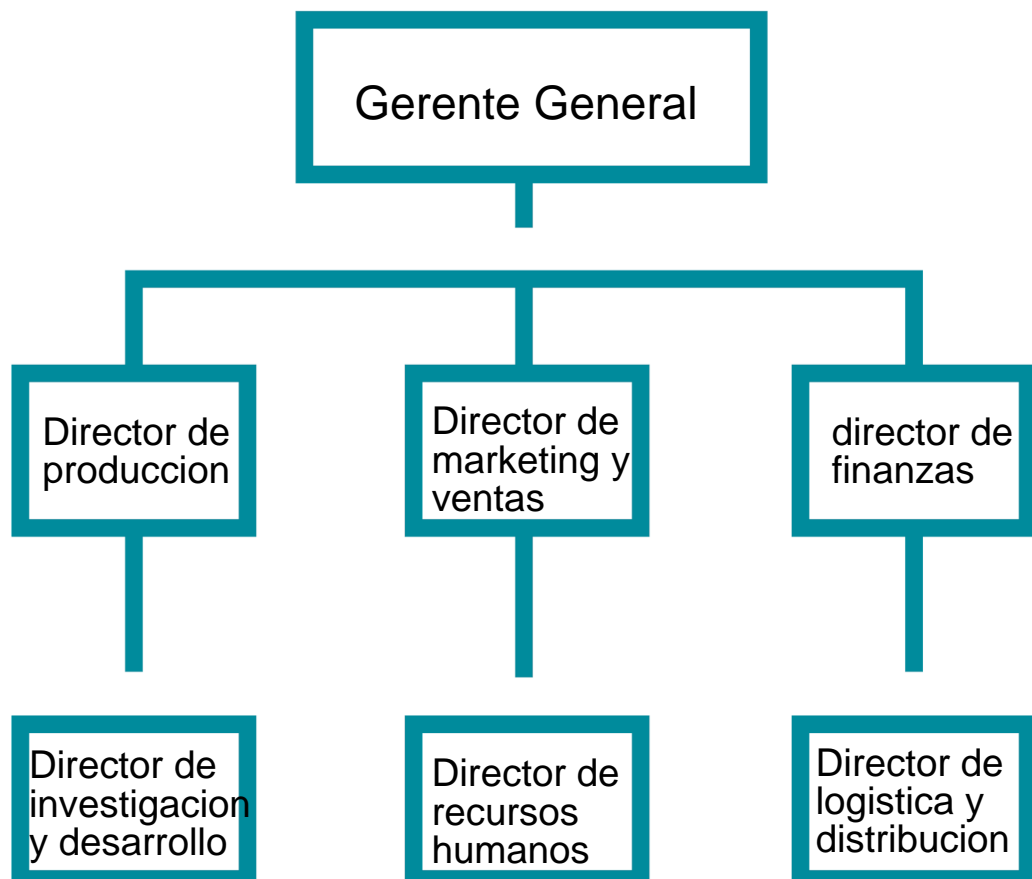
Gerente General

Director de produccion

Director de marketing y ventas

director de finanzas

Director de investigacion y desarrollo

Director de recursos humanos

Director de logistica y distribucion